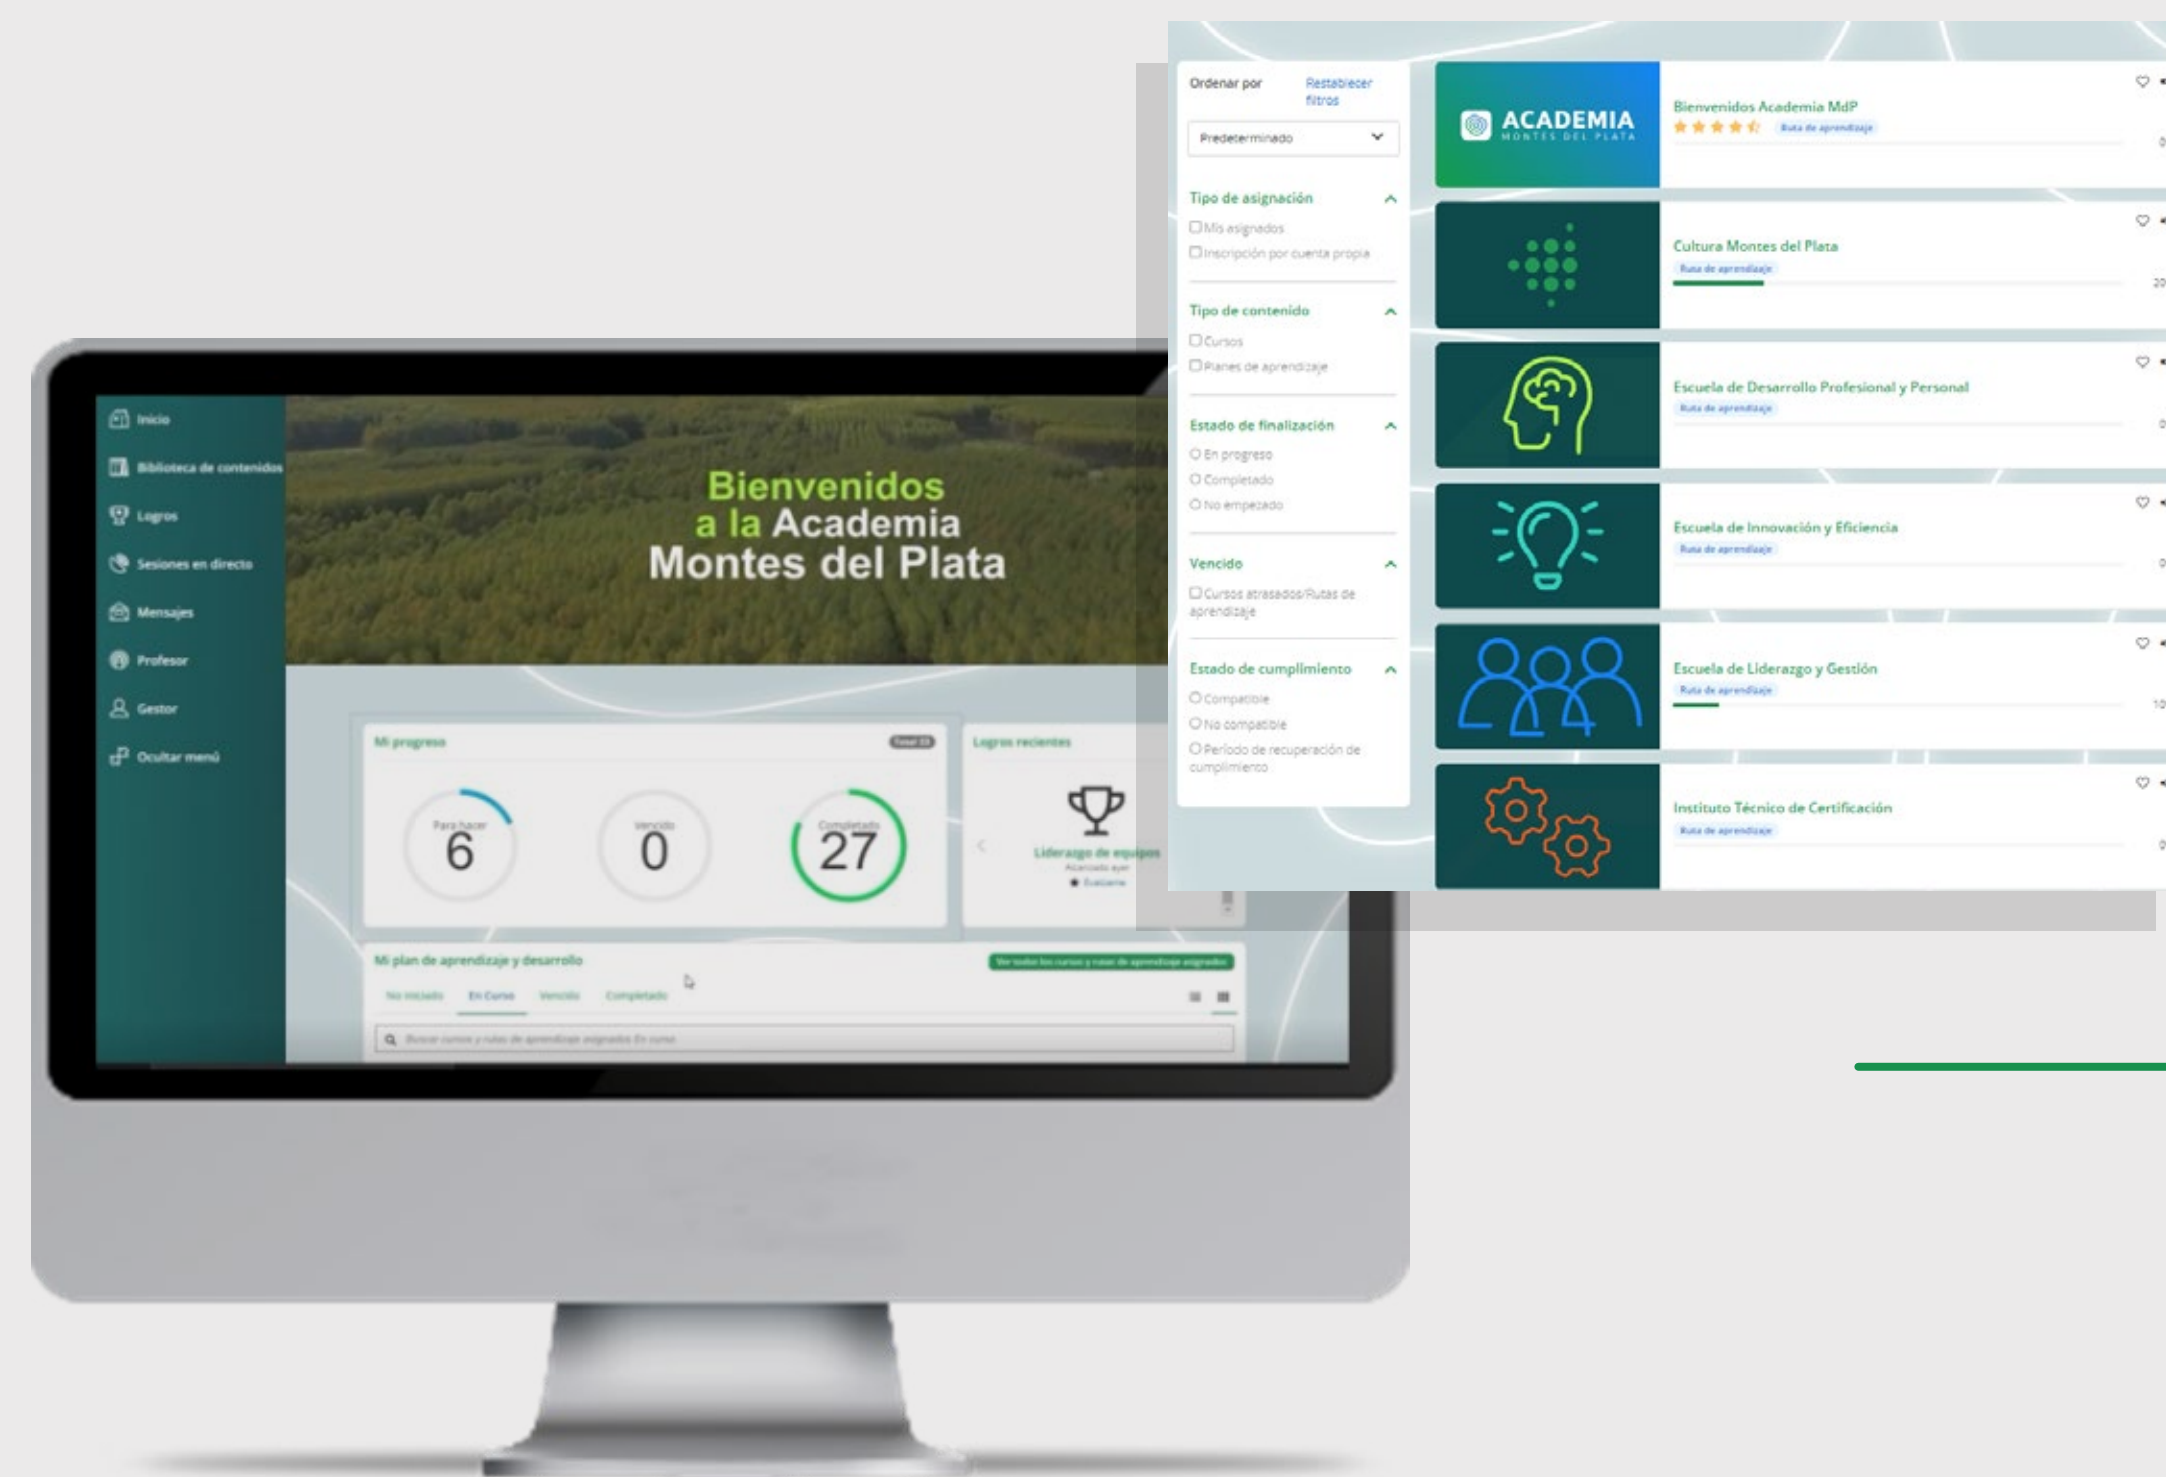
Inicio
Biblioteca de contenidos
Logros
Sesiones en directo
Mensajes
Profesor
Gestor
Ocultar menú

Bienvenidos a la Academia Montes del Plata

Mi progreso
Para hacer 6
Vencido 0
Completado 27

Logros recientes
Liderazgo de equipos

Mi plan de aprendizaje y desarrollo
No iniciado En Curso Vencido Completado
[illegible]

Ordenar por
Restablecer filtros
Predeterminado

Tipo de asignación
Mis asignados
Inscripción por cuenta propia

Tipo de contenido
Cursos
Planes de aprendizaje

Estado de finalización
En progreso
Completado
No empezado

Vencido
Cursos atrasados/Rutas de aprendizaje

Estado de cumplimiento
Compatible
No compatible
Período de recuperación de cumplimiento

ACADEMIA MONTES DEL PLATA
Bienvenidos Academia MdP
Ruta de aprendizaje

Cultura Montes del Plata
Ruta de aprendizaje

Escuela de Desarrollo Profesional y Personal
Ruta de aprendizaje

Escuela de Innovación y Eficiencia
Ruta de aprendizaje

Escuela de Liderazgo y Gestión
Ruta de aprendizaje

Instituto Técnico de Certificación
Ruta de aprendizaje